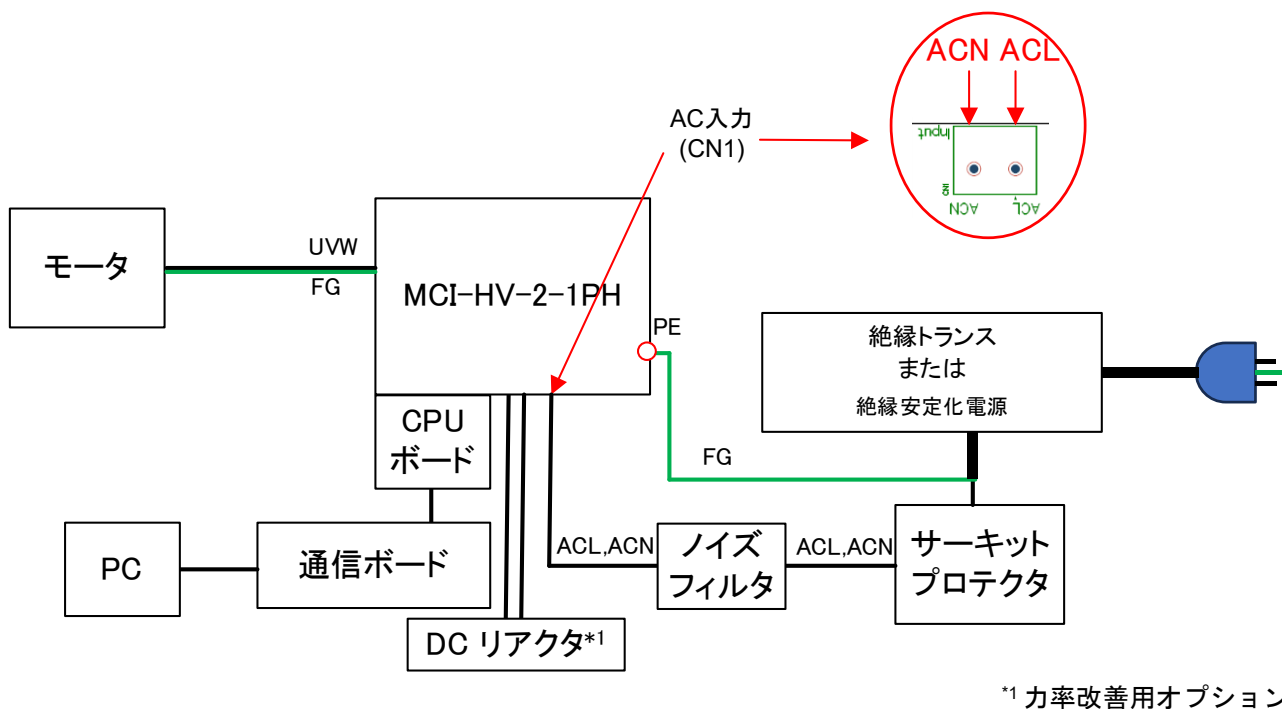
ACN ACL

Input

ACN ACL

AC入力
(CN1)

モータ

UVW

FG

MCI-HV-2-1PH

PE

絶縁トランス
または
絶縁安定化電源

CPU
ボード

FG

PC

通信ボード

ACL,ACN

ノイズ
フィルタ

ACL,ACN

サーキット
プロテクタ

DC リアクタ$^{*1}$

$^{*1}$ 力率改善用オプション